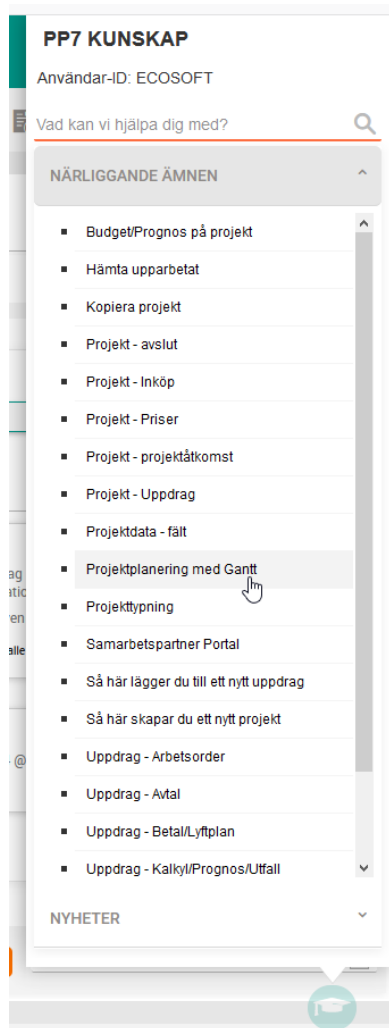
PP7 KUNSKAP

Användar-ID: ECOSOFT

Vad kan vi hjälpa dig med?

NÄRLIGGANDE ÄMNEN

- Budget/Prognos på projekt
- Hämta upparbetat
- Kopiera projekt
- Projekt - avslut
- Projekt - Inköp
- Projekt - Priser
- Projekt - projektåtkomst
- Projekt - Uppdrag
- Projektdata - fält
- Projektplanering med Gantt
- Projekttypning
- Samarbetspartner Portal
- Så här lägger du till ett nytt uppdrag
- Så här skapar du ett nytt projekt
- Uppdrag - Arbetsorder
- Uppdrag - Avtal
- Uppdrag - Betal/Lyftplan
- Uppdrag - Kalkyl/Prognos/Utfall

NYHETER